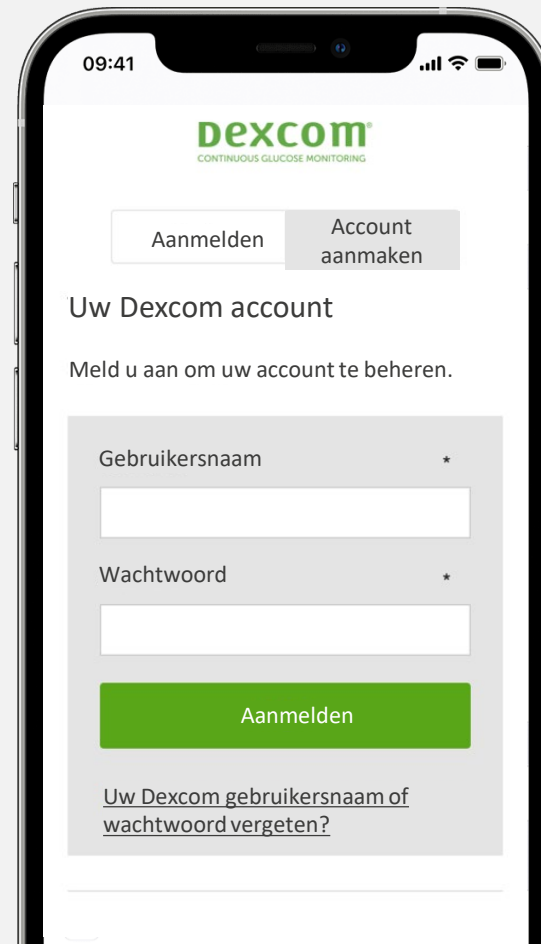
09:41

Dexcom
CONTINUOUS GLUCOSE MONITORING

Aanmelden

Account aanmaken

Uw Dexcom account

Meld u aan om uw account te beheren.

Gebruikersnaam *

Wachtwoord *

Aanmelden

Uw Dexcom gebruikersnaam of wachtwoord vergeten?